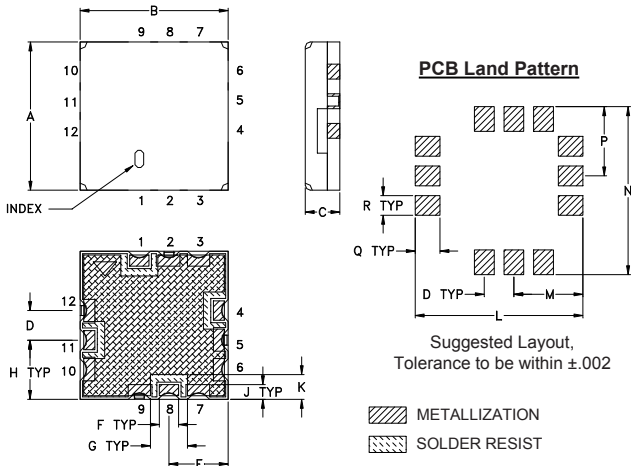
B
9 8 7
10
11
12
6
5
4
A
INDEX
1 2 3
C

PCB Land Pattern

P
N
R TYP
Q TYP
D TYP
M
L

Suggested Layout, Tolerance to be within ±.002

1 2 3
12
D
11
H TYP 10
4
5
6
K
J TYP
9 8 7
F TYP
G TYP
E

METALLIZATION
SOLDER RESIST